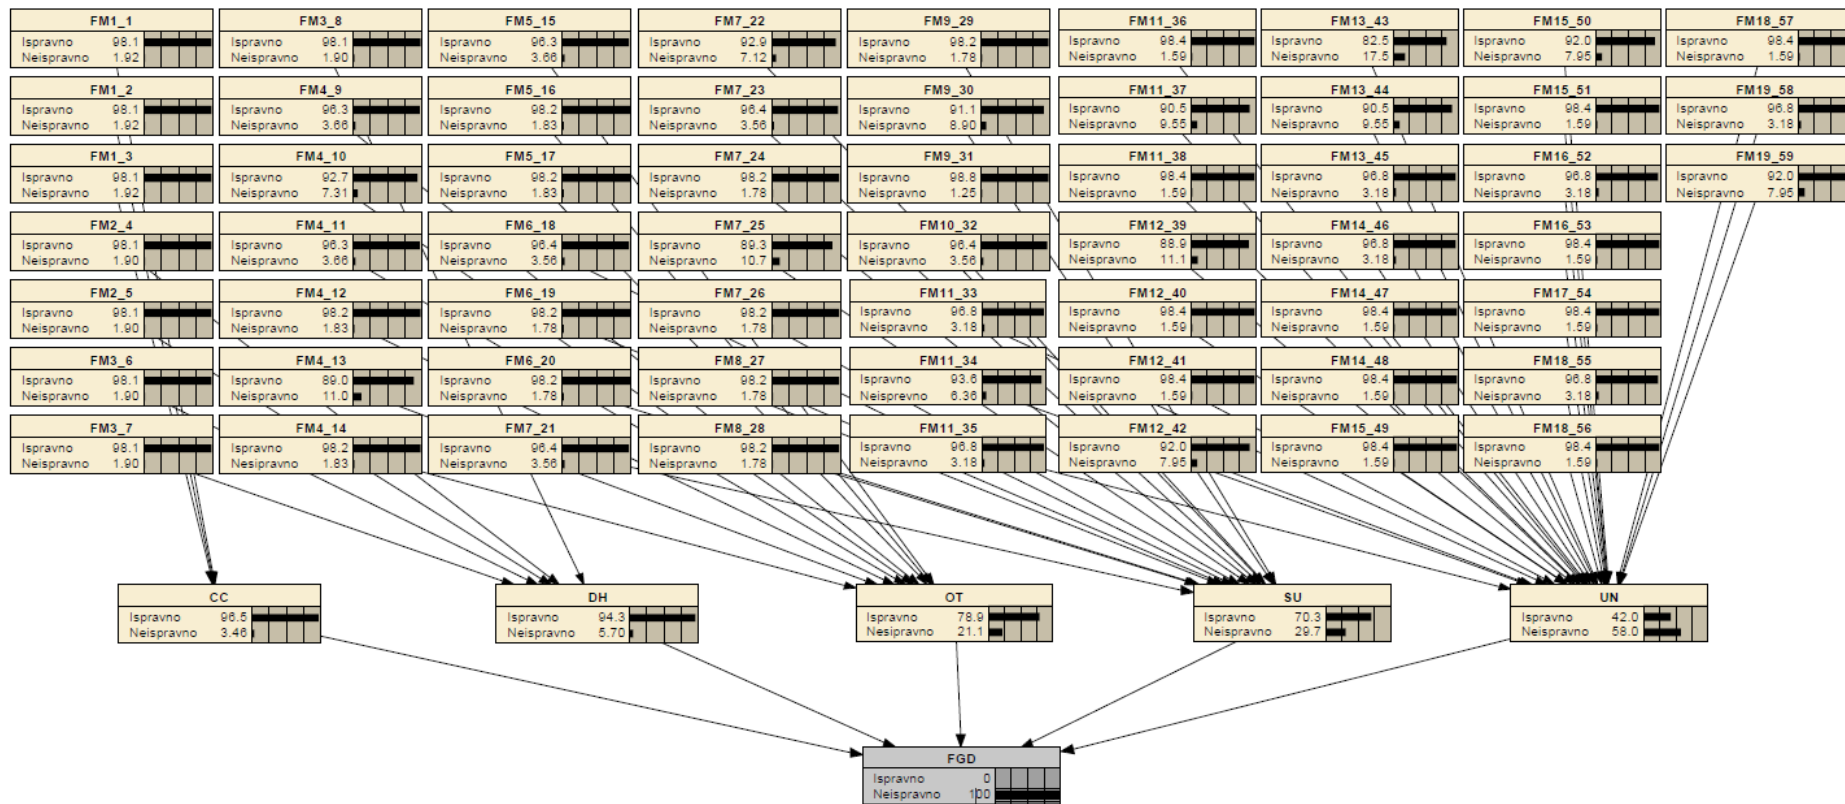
FM1_1
Ispravno 98.1
Neispravno 1.92

FM3_8
Ispravno 98.1
Neispravno 1.90

FM5_15
Ispravno 96.3
Neispravno 3.66

FM7_22
Ispravno 92.9
Neispravno 7.12

FM9_29
Ispravno 98.2
Neispravno 1.78

FM11_36
Ispravno 98.4
Neispravno 1.59

FM13_43
Ispravno 82.5
Neispravno 17.5

FM15_50
Ispravno 92.0
Neispravno 7.95

FM18_57
Ispravno 98.4
Neispravno 1.59

FM1_2
Ispravno 98.1
Neispravno 1.92

FM4_9
Ispravno 96.3
Neispravno 3.66

FM5_16
Ispravno 98.2
Neispravno 1.83

FM7_23
Ispravno 96.4
Neispravno 3.56

FM9_30
Ispravno 91.1
Neispravno 8.90

FM11_37
Ispravno 90.5
Neispravno 9.55

FM13_44
Ispravno 90.5
Neispravno 9.55

FM15_51
Ispravno 98.4
Neispravno 1.59

FM19_58
Ispravno 96.8
Neispravno 3.18

FM1_3
Ispravno 98.1
Neispravno 1.92

FM4_10
Ispravno 92.7
Neispravno 7.31

FM5_17
Ispravno 98.2
Neispravno 1.83

FM7_24
Ispravno 98.2
Neispravno 1.78

FM9_31
Ispravno 98.8
Neispravno 1.25

FM11_38
Ispravno 98.4
Neispravno 1.59

FM13_45
Ispravno 96.8
Neispravno 3.18

FM16_52
Ispravno 96.8
Neispravno 3.18

FM19_59
Ispravno 92.0
Neispravno 7.95

FM2_4
Ispravno 98.1
Neispravno 1.90

FM4_11
Ispravno 96.3
Neispravno 3.66

FM6_18
Ispravno 96.4
Neispravno 3.56

FM7_25
Ispravno 89.3
Neispravno 10.7

FM10_32
Ispravno 96.4
Neispravno 3.56

FM12_39
Ispravno 88.9
Neispravno 11.1

FM14_46
Ispravno 96.8
Neispravno 3.18

FM16_53
Ispravno 98.4
Neispravno 1.59

FM2_5
Ispravno 98.1
Neispravno 1.90

FM4_12
Ispravno 98.2
Neispravno 1.83

FM6_19
Ispravno 98.2
Neispravno 1.78

FM7_26
Ispravno 98.2
Neispravno 1.78

FM11_33
Ispravno 96.8
Neispravno 3.18

FM12_40
Ispravno 98.4
Neispravno 1.59

FM14_47
Ispravno 98.4
Neispravno 1.59

FM17_54
Ispravno 98.4
Neispravno 1.59

FM3_6
Ispravno 98.1
Neispravno 1.90

FM4_13
Ispravno 89.0
Neispravno 11.0

FM6_20
Ispravno 98.2
Neispravno 1.78

FM8_27
Ispravno 98.2
Neispravno 1.78

FM11_34
Ispravno 93.6
Neispravno 6.36

FM12_41
Ispravno 98.4
Neispravno 1.59

FM14_48
Ispravno 98.4
Neispravno 1.59

FM18_55
Ispravno 96.8
Neispravno 3.18

FM3_7
Ispravno 98.1
Neispravno 1.90

FM4_14
Ispravno 98.2
Neispravno 1.83

FM7_21
Ispravno 96.4
Neispravno 3.56

FM8_28
Ispravno 98.2
Neispravno 1.78

FM11_35
Ispravno 96.8
Neispravno 3.18

FM12_42
Ispravno 92.0
Neispravno 7.95

FM15_49
Ispravno 98.4
Neispravno 1.59

FM18_56
Ispravno 98.4
Neispravno 1.59

CC
Ispravno 96.5
Neispravno 3.46

DH
Ispravno 94.3
Neispravno 5.70

OT
Ispravno 78.9
Neispravno 21.1

SU
Ispravno 70.3
Neispravno 29.7

UN
Ispravno 42.0
Neispravno 58.0

FGD
Ispravno 0
Neispravno 100